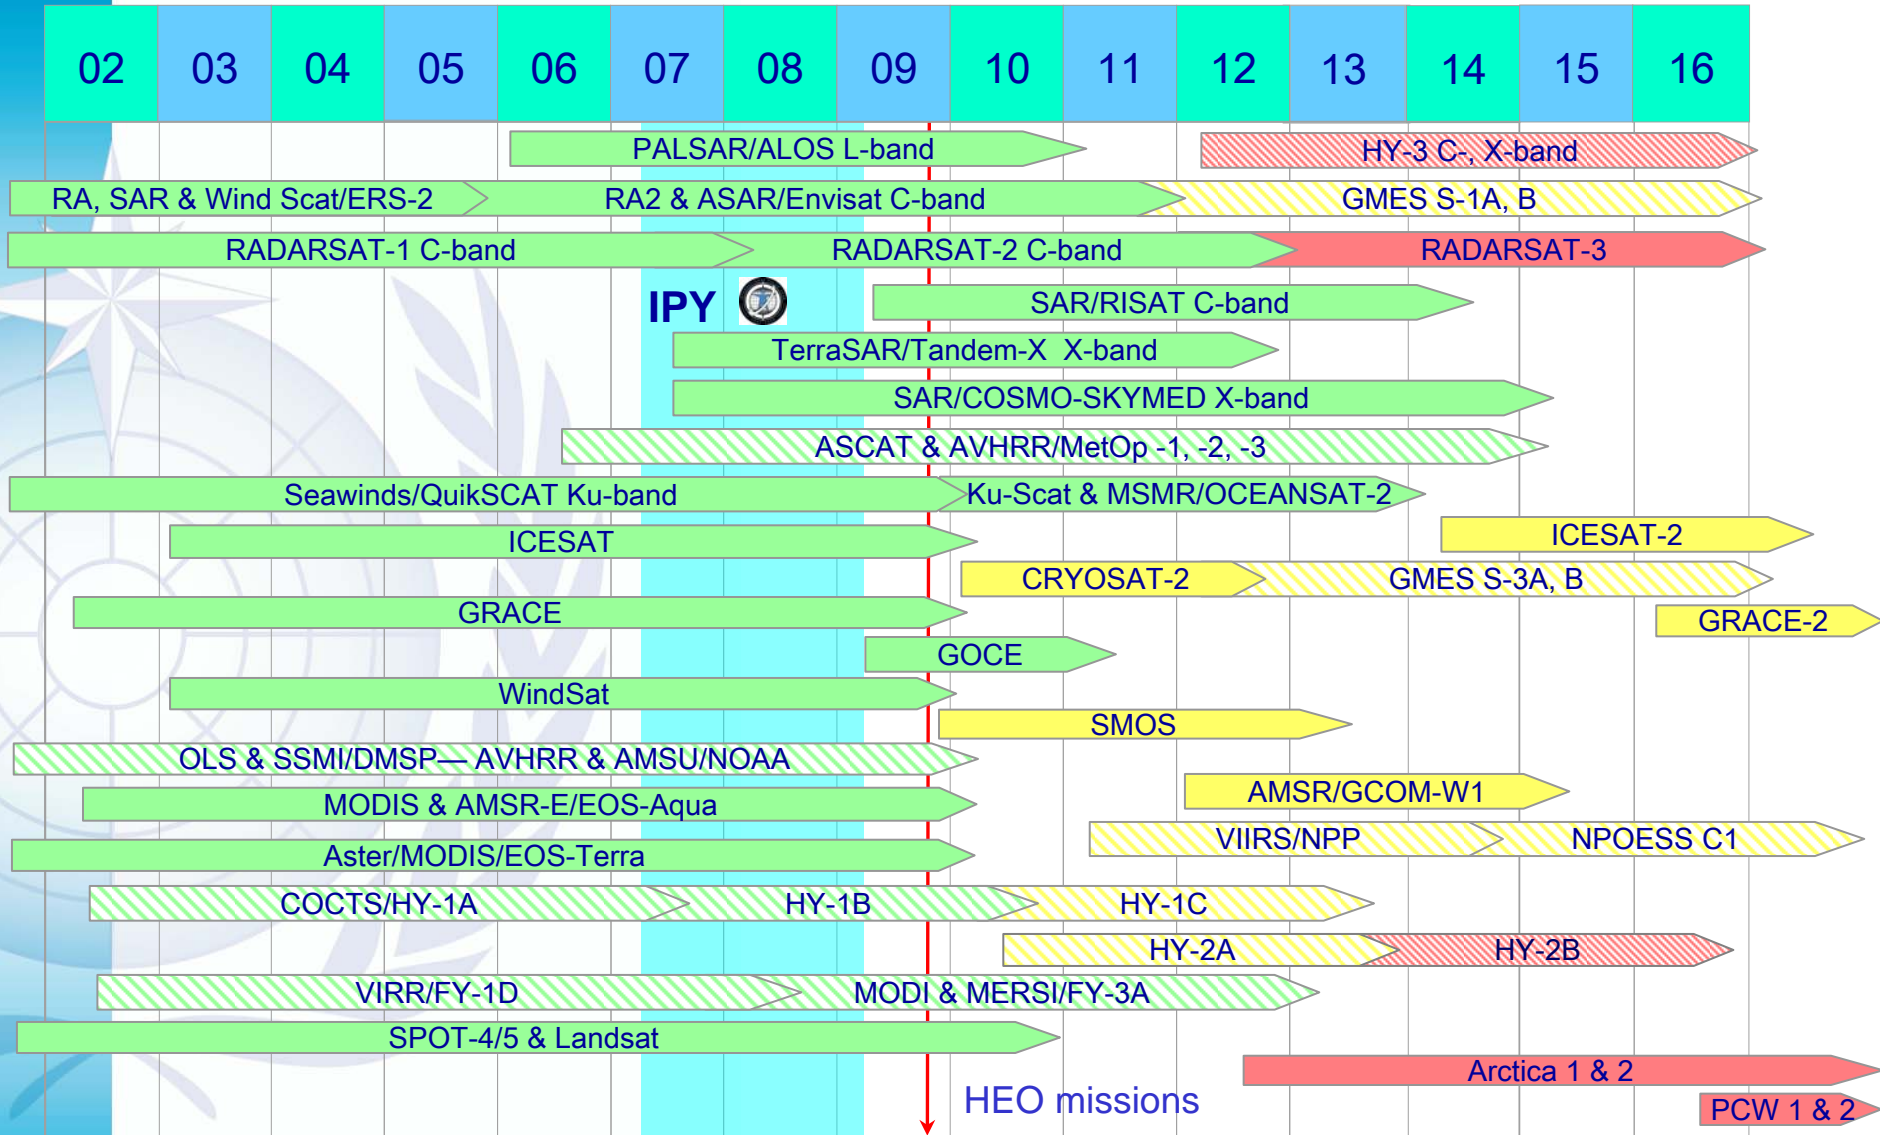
| 02 | 03 | 04 | 05 | 06 | 07 | 08 | 09 | 10 | 11 | 12 | 13 | 14 | 15 | 16 |
|---|---|---|---|---|---|---|---|---|---|---|---|---|---|---|

PALSAR/ALOS L-band
HY-3 C-, X-band
RA, SAR & Wind Scat/ERS-2
RA2 & ASAR/Envisat C-band
GMES S-1A, B
RADARSAT-1 C-band
RADARSAT-2 C-band
RADARSAT-3
IPY
SAR/RISAT C-band
TerraSAR/Tandem-X X-band
SAR/COSMO-SKYMED X-band
ASCAT & AVHRR/MetOp -1, -2, -3
Seawinds/QuikSCAT Ku-band
Ku-Scat & MSMR/OCEANSAT-2
ICESAT-2
ICESAT
CRYOSAT-2
GMES S-3A, B
GRACE
GRACE-2
GOCE
WindSat
SMOS
OLS & SSMI/DMSP— AVHRR & AMSU/NOAA
AMSR/GCOM-W1
MODIS & AMSR-E/EOS-Aqua
VIIRS/NPP
NPOESS C1
Aster/MODIS/EOS-Terra
COCTS/HY-1A
HY-1B
HY-1C
HY-2A
HY-2B
VIRR/FY-1D
MODI & MERSI/FY-3A
SPOT-4/5 & Landsat
Arctica 1 & 2
HEO missions
PCW 1 & 2